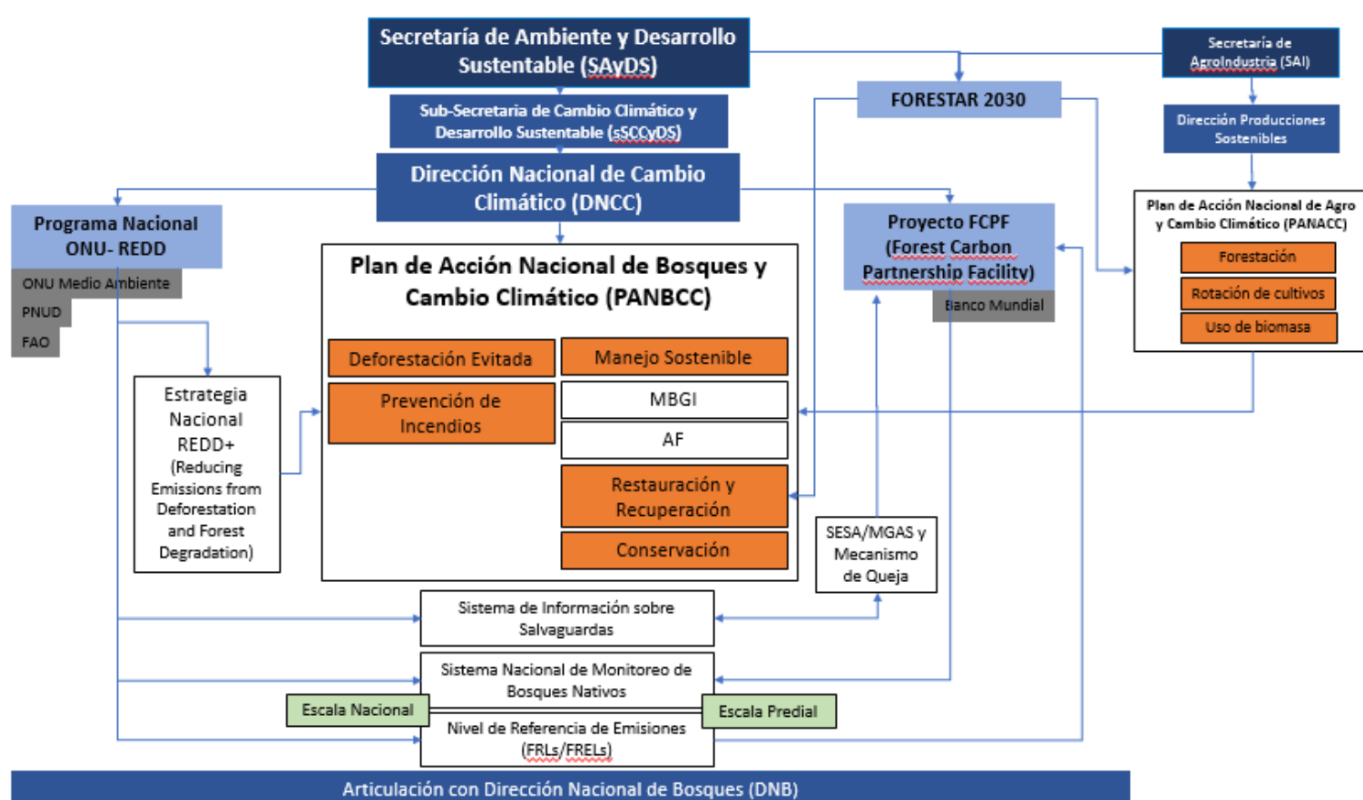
Secretaría de Ambiente y Desarrollo Sustentable (SAyDS)

Sub-Secretaria de Cambio Climático y Desarrollo Sustentable (sSCCyDS)

Dirección Nacional de Cambio Climático (DNCC)

Secretaría de AgroIndustria (SAI)

FORESTAR 2030

Dirección Producciones Sostenibles

Programa Nacional ONU- REDD

ONU Medio Ambiente

PNUD

FAO

Proyecto FCPF (Forest Carbon Partnership Facility)

Banco Mundial

Plan de Acción Nacional de Agro y Cambio Climático (PANACC)

Forestación

Rotación de cultivos

Uso de biomasa

Plan de Acción Nacional de Bosques y Cambio Climático (PANBCC)

Deforestación Evitada

Prevención de Incendios

Manejo Sostenible

MBGI

AF

Restauración y Recuperación

Conservación

Estrategia Nacional REDD+ (Reducing Emissions from Deforestation and Forest Degradation)

SESA/MGAS y Mecanismo de Queja

Sistema de Información sobre Salvaguardas

Sistema Nacional de Monitoreo de Bosques Nativos

Escala Nacional

Escala Predial

Nivel de Referencia de Emisiones (FRLs/FRELs)

Articulación con Dirección Nacional de Bosques (DNB)